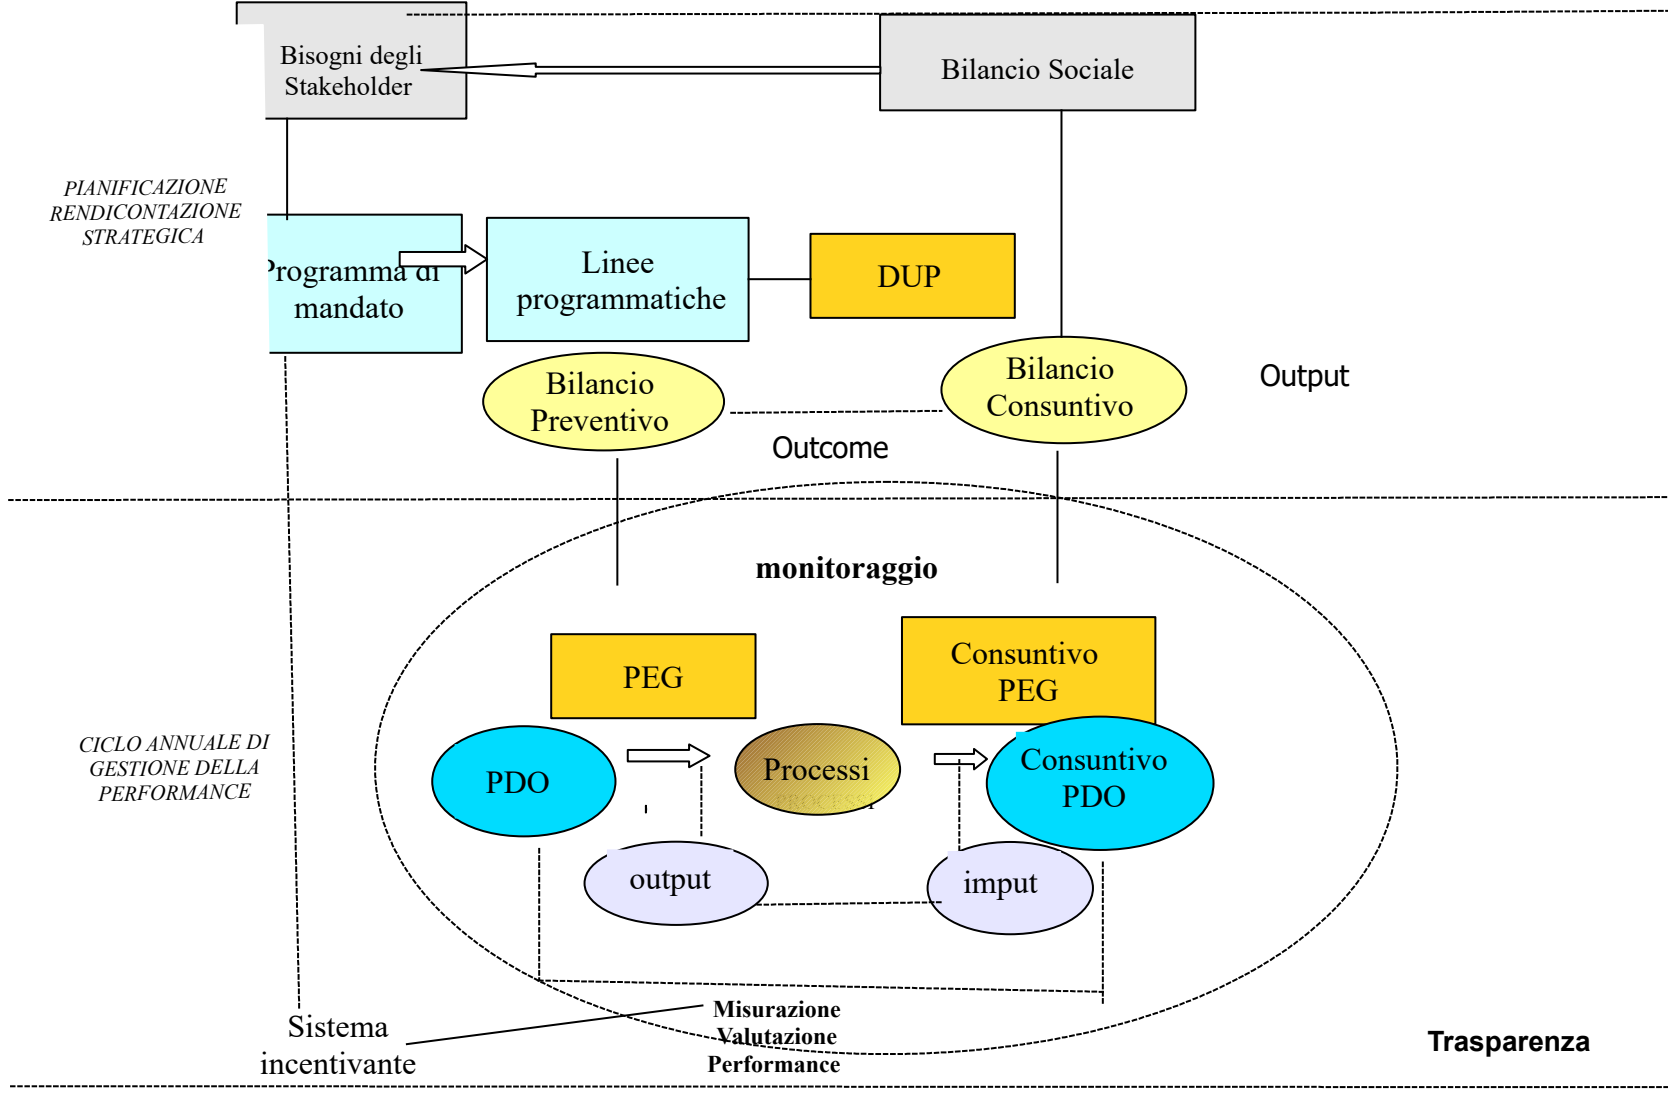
Bisogni degli Stakeholder

Bilancio Sociale

PIANIFICAZIONE RENDICONTAZIONE STRATEGICA

Programma di mandato

Linee programmatiche

DUP

Bilancio Preventivo

Bilancio Consuntivo

Output

Outcome

monitoraggio

PEG

Consuntivo PEG

CICLO ANNUALE DI GESTIONE DELLA PERFORMANCE

PDO

Processi

Consuntivo PDO

output

imput

Sistema incentivante

Misurazione Valutazione Performance

Trasparenza